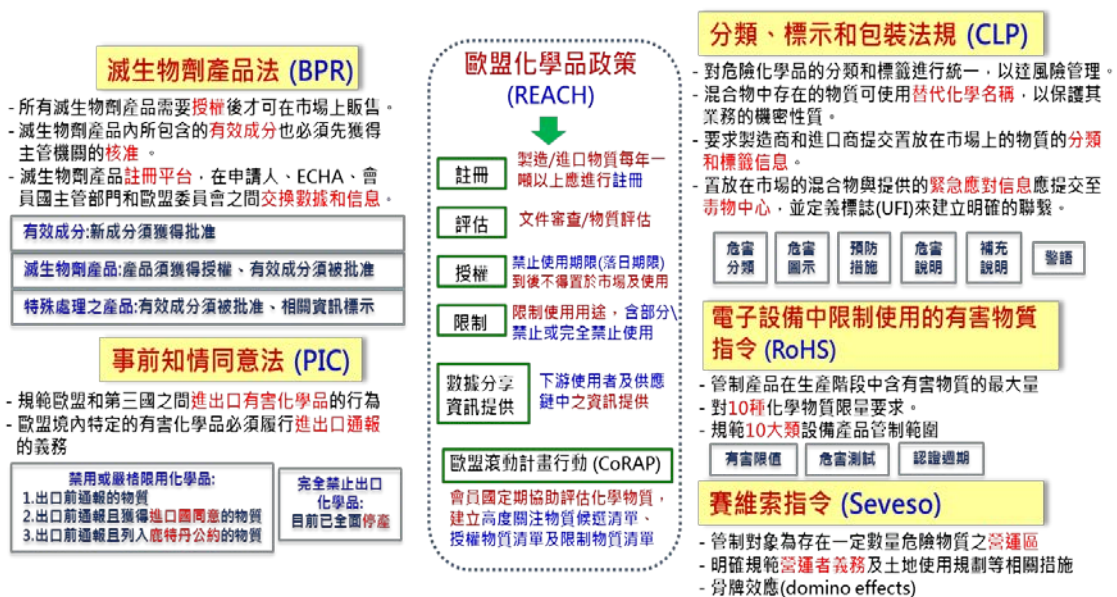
滅生物劑產品法 (BPR)

- 所有滅生物劑產品需要授權後才可在市場上販售。
- 滅生物劑產品內所包含的有效成分也必須先獲得主管機關的核准。
- 滅生物劑產品註冊平台，在申請人、ECHA、會員國主管部門和歐盟委員會之間交換數據和信息。

有效成分:新成分須獲得批准

滅生物劑產品:產品須獲得授權、有效成分須被批准

特殊處理之產品:有效成分須被批准、相關資訊標示

事前知情同意法 (PIC)

- 規範歐盟和第三國之間進出口有害化學品的行為
- 歐盟境內特定的有害化學品必須履行進出口通報的義務

禁用或嚴格限用化學品:
1.出口前通報的物質
2.出口前通報且獲得進口國同意的物質
3.出口前通報且列入鹿特丹公約的物質

完全禁止出口化學品:
目前已全面停產

歐盟化學品政策
(REACH)

註冊
製造/進口物質每年一噸以上應進行註冊

評估
文件審查/物質評估

授權
禁止使用期限(落日期限)到後不得置於市場及使用

限制
限制使用用途，含部分\禁止或完全禁止使用

數據分享資訊提供
下游使用者及供應鏈中之資訊提供

歐盟滾動計畫行動 (CoRAP)

會員國定期協助評估化學物質，建立高度關注物質候選清單、授權物質清單及限制物質清單

分類、標示和包裝法規 (CLP)

- 對危險化學品的分類和標籤進行統一，以迨風險管理。
- 混合物中存在的物質可使用替代化學名稱，以保護其業務的機密性質。
- 要求製造商和進口商提交置放在市場上的物質的分類和標籤信息。
- 置放在市場的混合物與提供的緊急應對信息應提交至毒物中心，並定義標誌(UFI)來建立明確的聯繫。

危害分類 | 危害圖示 | 預防措施 | 危害說明 | 補充說明 | 警語

電子設備中限制使用的有害物質指令 (RoHS)

- 管制產品在生產階段中含有害物質的最大量
- 對10種化學物質限量要求。
- 規範10大類設備產品管制範圍

有害限值 | 危害測試 | 認證週期

賽維索指令 (Seveso)

- 管制對象為存在一定數量危險物質之營運區
- 明確規範營運者義務及土地使用規劃等相關措施
- 骨牌效應(domino effects)